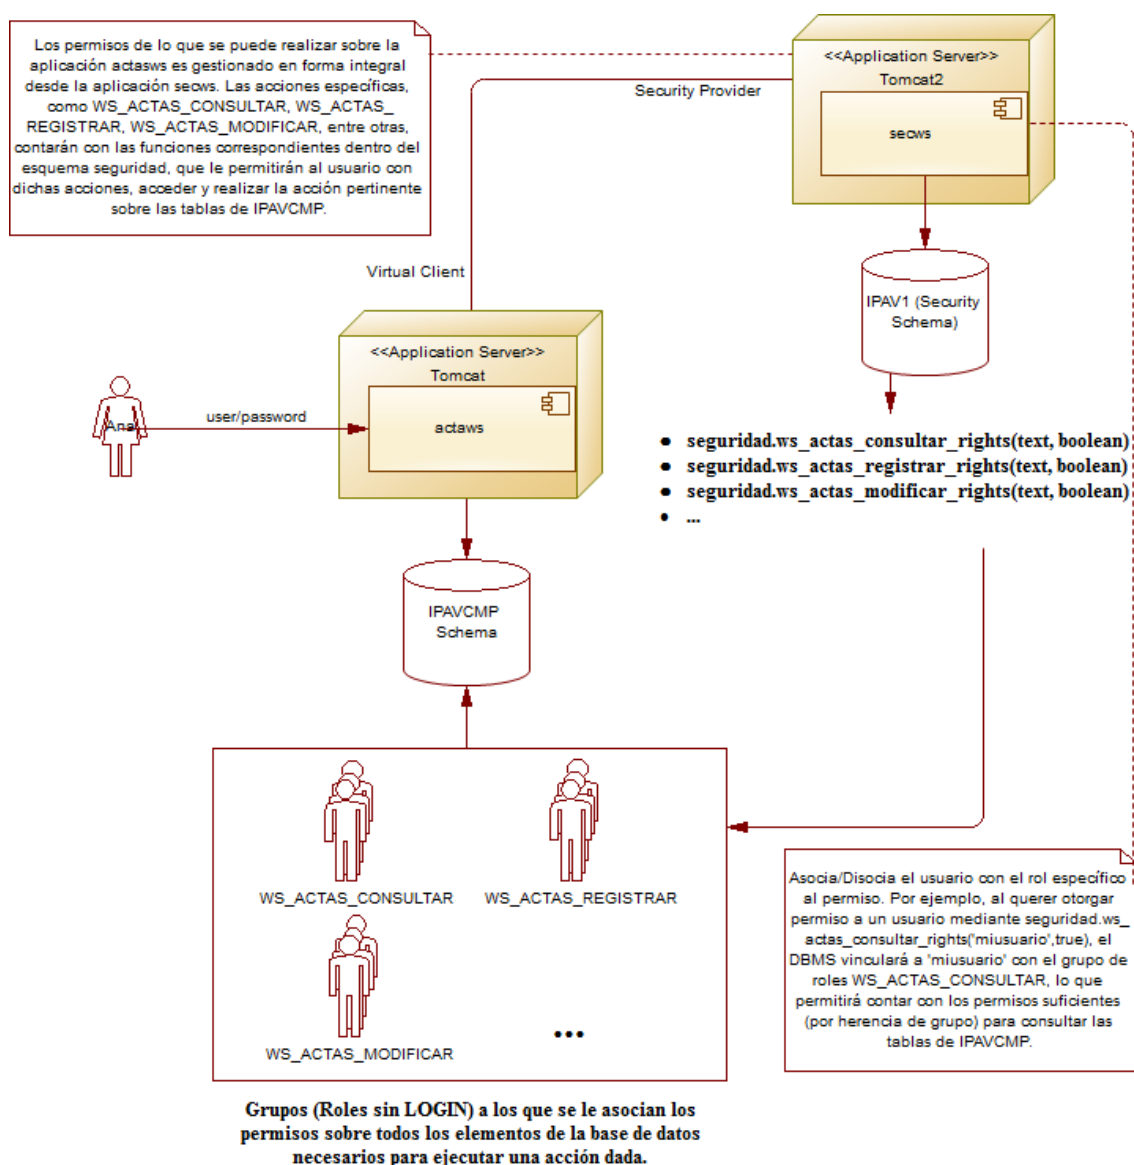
Los permisos de lo que se puede realizar sobre la aplicación actasws es gestionado en forma integral desde la aplicación secws. Las acciones específicas, como WS_ACTAS_CONSULTAR, WS_ACTAS_REGISTRAR, WS_ACTAS_MODIFICAR, entre otras, contarán con las funciones correspondientes dentro del esquema seguridad, que le permitirán al usuario con dichas acciones, acceder y realizar la acción pertinente sobre las tablas de IPAVCMP.

<<Application Server>>
Tomcat2

secws

Security Provider

IPAV1 (Security Schema)

Virtual Client

<<Application Server>>
Tomcat

actaws

Ana

user/password

- seguridad.ws_actas_consultar_rights(text, boolean)
- seguridad.ws_actas_registrar_rights(text, boolean)
- seguridad.ws_actas_modificar_rights(text, boolean)
- ...

IPAVCMP Schema

WS_ACTAS_CONSULTAR

WS_ACTAS_REGISTRAR

WS_ACTAS_MODIFICAR

...

Asocia/Disocia el usuario con el rol específico al permiso. Por ejemplo, al querer otorgar permiso a un usuario mediante seguridad.ws_actas_consultar_rights('miusuario',true), el DBMS vinculará a 'miusuario' con el grupo de roles WS_ACTAS_CONSULTAR, lo que permitirá contar con los permisos suficientes (por herencia de grupo) para consultar las tablas de IPAVCMP.

Grupos (Roles sin LOGIN) a los que se le asocian los permisos sobre todos los elementos de la base de datos necesarios para ejecutar una acción dada.